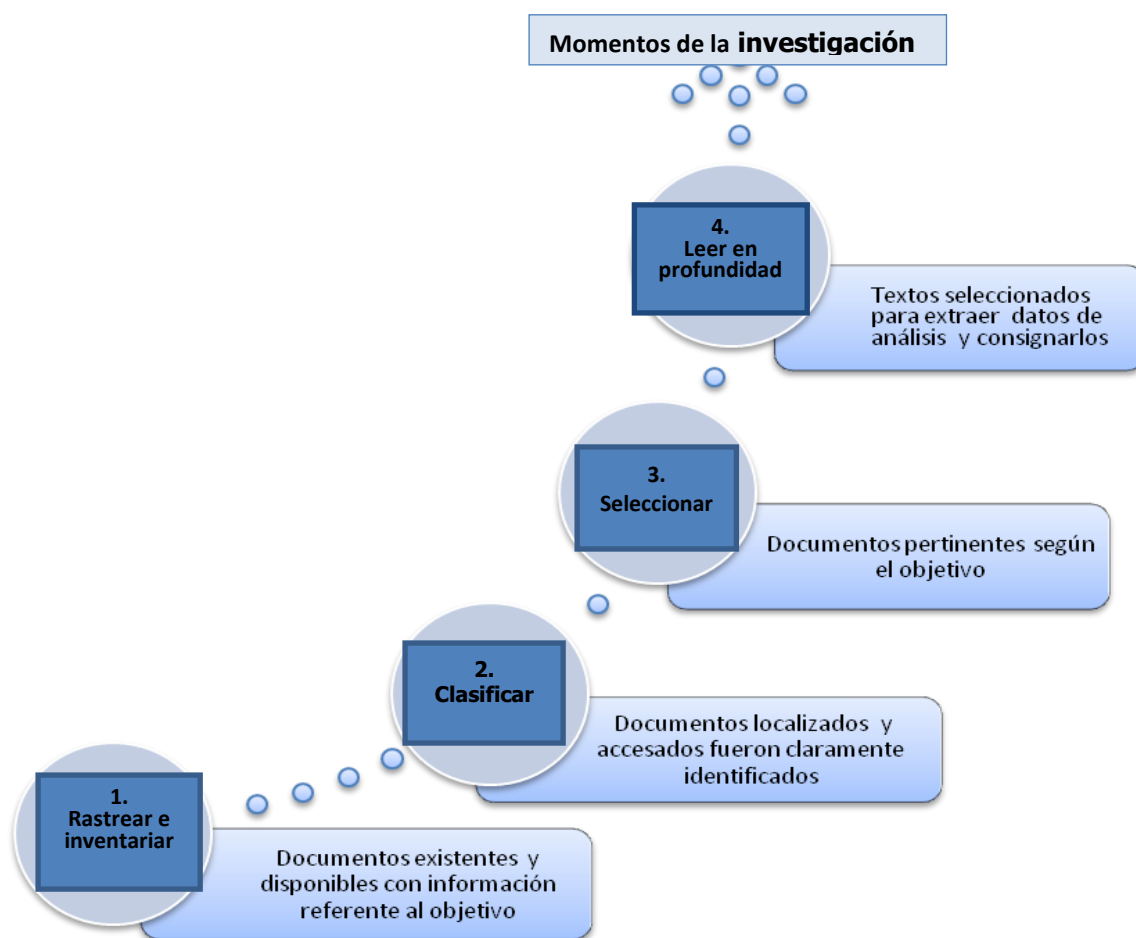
Momentos de la investigación

4.
Leer en profundidad

Textos seleccionados para extraer datos de análisis y consignarlos

3.
Seleccionar

Documentos pertinentes según el objetivo

2.
Clasificar

Documentos localizados y accesados fueron claramente identificados

1.
Rastrear e inventariar

Documentos existentes y disponibles con información referente al objetivo